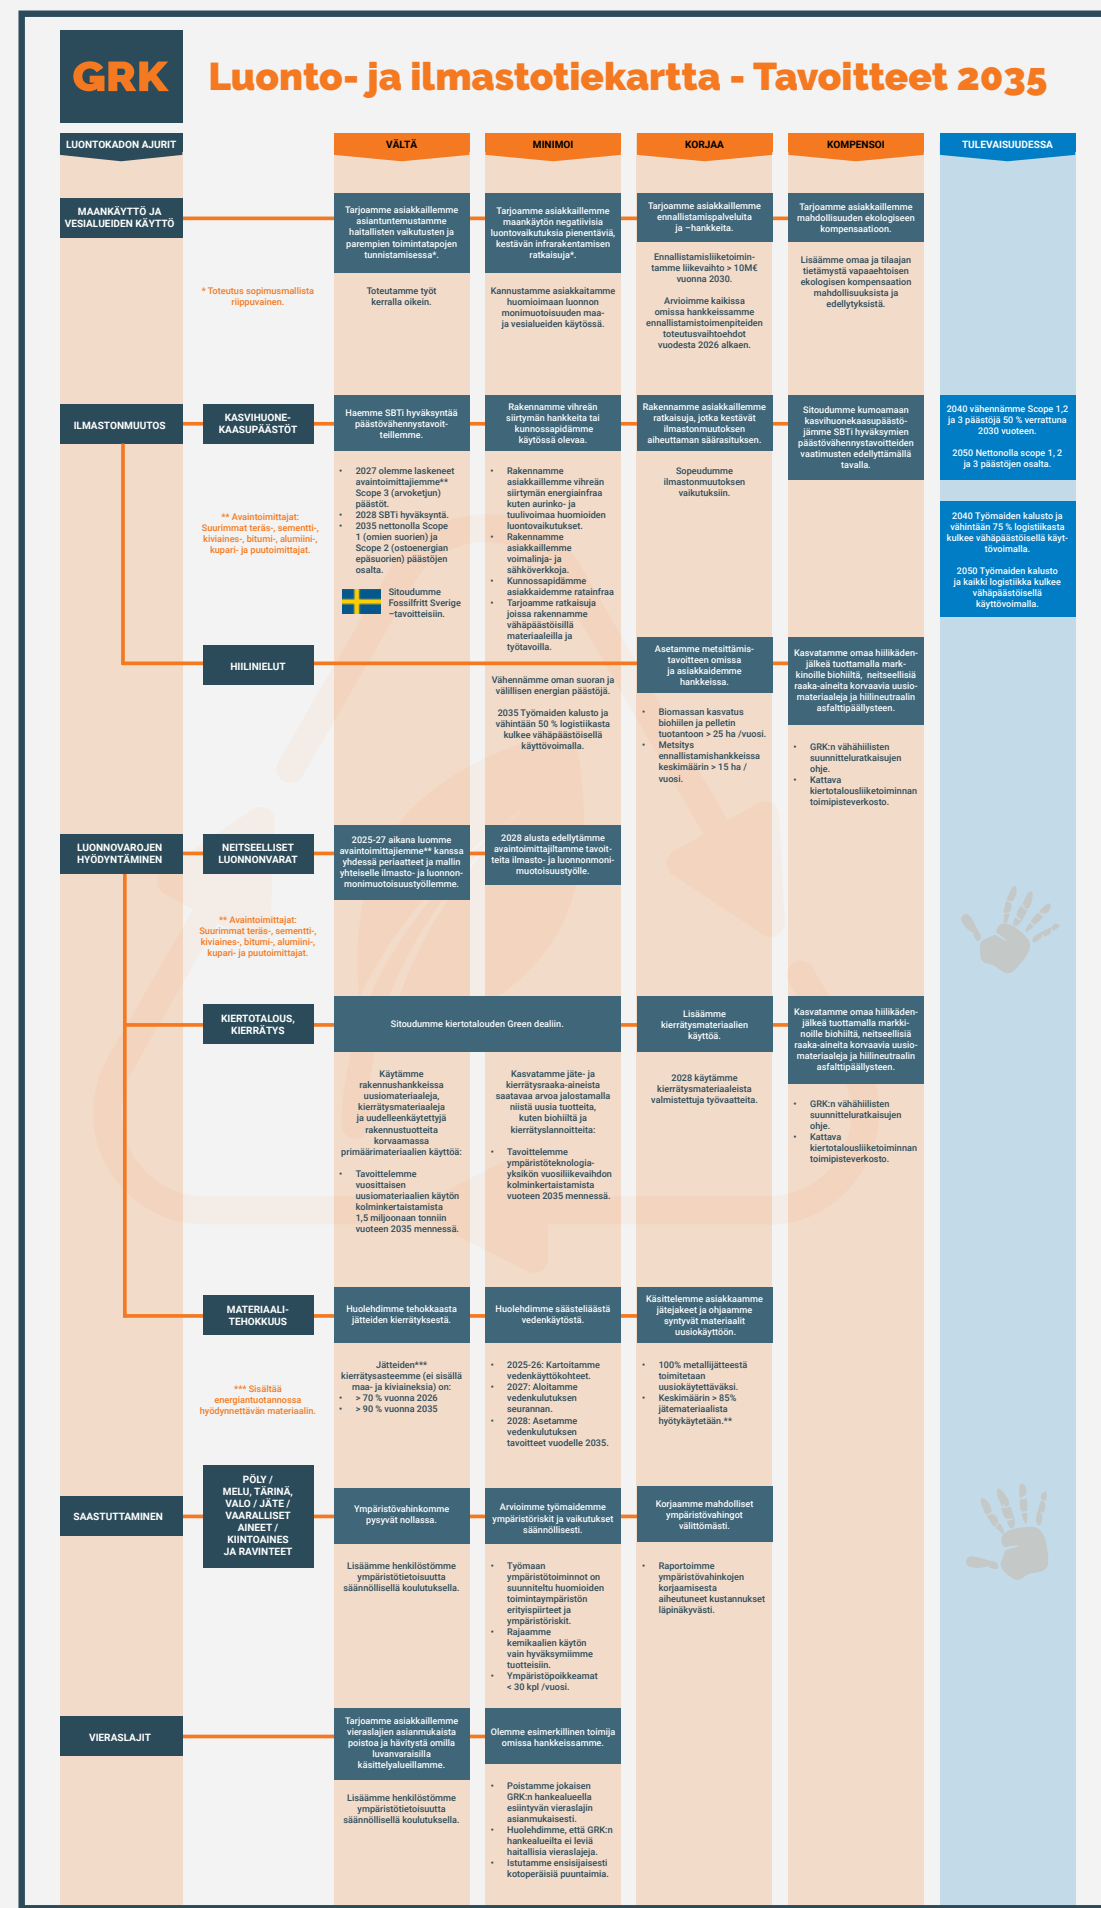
GRK

Luonto- ja ilmastotiekartta - Tavoitteet 2035

LUONTOKADON AJURIT

VÄLTÄ

MINIMOI

KORJAA

KOMPENSOI

TULEVAISUUDESSA

MAANKÄYTTÖ JA VESIALUEIDEN KÄYTTÖ

Tarjoamme asiakkaillemme asiantuntemustamme haitallisten vaikutusten ja parempien toimintatapojen tunnistamisessa*.

Tarjoamme asiakkaillemme maankäytön negatiivisia luontovaikutuksia pienentäviä, kestävän infrarakentamisen ratkaisuja*.

Tarjoamme asiakkaillemme ennallistamispalveluita ja –hankkeita.

Tarjoamme asiakkaillemme mahdollisuuden ekologiseen kompensaatioon.

* Toteutus sopimusmallista riippuvainen.

Toteutamme työt kerralla oikein.

Kannustamme asiakkaitamme huomioimaan luonnon monimuotoisuuden maa- ja vesialueiden käytössä.

Ennallistamisliiketoimintamme liikevaihto > 10M€ vuonna 2030.

Arvioimme kaikissa omissa hankkeissamme ennallistamistoimenpiteiden toteutusvaihtoehdot vuodesta 2026 alkaen.

Lisäämme omaa ja tilaajan tietämystä vapaaehtoisen ekologisen kompensaation mahdollisuuksista ja edellytyksistä.

ILMASTONMUUTOS

KASVIHUONE-KAASUPÄÄSTÖT

Haemme SBTi hyväksyntää päästövähennystavoitteillemme.

Rakennamme vihreän siirtymän hankkeita tai kunnossapidämme käytössä olevaa.

Rakennamme asiakkaillemme ratkaisuja, jotka kestävät ilmastonmuutoksen aiheuttaman säärasituksen.

Sitoudumme kumoamaan kasvihuonekaasupäästöjämme SBTi hyväksymien päästövähennystavoitteiden vaatimusten edellyttämällä tavalla.

2040 vähennämme Scope 1,2 ja 3 päästöjä 50 % verrattuna 2030 vuoteen.

2050 Nettonolla scope 1, 2 ja 3 päästöjen osalta.

** Avaintoimittajat: Suurimmat teräs-, sementti-, kiviaines-, bitumi-, alumiini-, kupari- ja puutoimittajat.

- 2027 olemme laskeneet avaintoimittajiemme** Scope 3 (arvoketjun) päästöt.
- 2028 SBTi hyväksyntä.
- 2035 nettonolla Scope 1 (omien suorien) ja Scope 2 (ostoenergian epäsuorien) päästöjen osalta.

Sitoudumme Fossilfritt Sverige –tavoitteisiin.

- Rakennamme asiakkaillemme vihreän siirtymän energiainfraa kuten aurinko- ja tuulivoimaa huomioiden luontovaikutukset.
- Rakennamme asiakkaillemme voimalinja- ja sähköverkkoja.
- Kunnossapidämme asiakkaidemme ratainfraa
- Tarjoamme ratkaisuja joissa rakennamme vähäpäästöisillä materiaaleilla ja työtavoilla.

Sopeudumme ilmastonmuutoksen vaikutuksiin.

2040 Työmaiden kalusto ja vähintään 75 % logistiikasta kulkee vähäpäästöisellä käyttövoimalla.

2050 Työmaiden kalusto ja kaikki logistiikka kulkee vähäpäästöisellä käyttövoimalla.

HIILINIELUT

Asetamme metsittämistavoitteen omissa ja asiakkaidemme hankkeissa.

Kasvatamme omaa hiilikädenjälkeä tuottamalla markkinoille biohiiltä, neitseellisiä raaka-aineita korvaavia uusiomateriaaleja ja hiilineutraalin asfalttipäällysteen.

Vähennämme oman suoran ja välillisen energian päästöjä.

2035 Työmaiden kalusto ja vähintään 50 % logistiikasta kulkee vähäpäästöisellä käyttövoimalla.

- Biomassan kasvatus biohiilen ja pelletin tuotantoon > 25 ha /vuosi.
- Metsitys ennallistamishankkeissa keskimäärin > 15 ha / vuosi.

- GRK:n vähähiilisten suunnitteluratkaisujen ohje.
- Kattava kiertotalousliiketoiminnan toimipisteverkosto.

LUONNOVAROJEN HYÖDYNTÄMINEN

NEITSEELLISET LUONNONVARAT

2025-27 aikana luomme avaintoimittajiemme** kanssa yhdessä periaatteet ja mallin yhteiselle ilmasto- ja luonnonmonimuotoisuustyöllemme.

2028 alusta edellytämme avaintoimittajiltamme tavoitteita ilmasto- ja luonnonmonimuotoisuustyölle.

** Avaintoimittajat: Suurimmat teräs-, sementti-, kiviaines-, bitumi-, alumiini-, kupari- ja puutoimittajat.

KIERTOTALOUS, KIERRÄTYS

Sitoudumme kiertotalouden Green dealiin.

Lisäämme kierrätysmateriaalien käyttöä.

Kasvatamme omaa hiilikädenjälkeä tuottamalla markkinoille biohiiltä, neitseellisiä raaka-aineita korvaavia uusiomateriaaleja ja hiilineutraalin asfalttipäällysteen.

Käytämme rakennushankkeissa uusiomateriaaleja, kierrätysmateriaaleja ja uudelleenkäytettyjä rakennustuotteita korvaamassa primäärimateriaalien käyttöä:

- Tavoittelemme vuosittaisen uusiomateriaalien käytön kolminkertaistamista 1,5 miljoonaan tonniin vuoteen 2035 mennessä.

Kasvatamme jäte- ja kierrätysraaka-aineista saatavaa arvoa jalostamalla niistä uusia tuotteita, kuten biohiiltä ja kierrätyslannoitteita:

- Tavoittelemme ympäristöteknologia-yksikön vuosiliikevaihdon kolminkertaistamista vuoteen 2035 mennessä.

2028 käytämme kierrätysmateriaaleista valmistettuja työvaatteita.

- GRK:n vähähiilisten suunnitteluratkaisujen ohje.
- Kattava kiertotalousliiketoiminnan toimipisteverkosto.

MATERIAALI-TEHOKKUUS

Huolehdimme tehokkaasta jätteiden kierrätyksestä.

Huolehdimme säästeliäästä vedenkäytöstä.

Käsittelemme asiakkaamme jätejakeet ja ohjaamme syntyvät materiaalit uusiokäyttöön.

*** Sisältää energiantuotannossa hyödynnettävän materiaalin.

Jätteiden*** kierrätysasteemme (ei sisällä maa- ja kiviaineksia) on:
- > 70 % vuonna 2026
- > 90 % vuonna 2035

- 2025-26: Kartoitamme vedenkäyttökohteet.
- 2027: Aloitamme vedenkulutuksen seurannan.
- 2028: Asetamme vedenkulutuksen tavoitteet vuodelle 2035.

- 100% metallijätteestä toimitetaan uusiokäytettäväksi.
- Keskimäärin > 85% jätemateriaalista hyötykäytetään.**

SAASTUTTAMINEN

PÖLY / MELU, TÄRINÄ, VALO / JÄTE / VAARALLISET AINEET / KIINTOAINES JA RAVINTEET

Ympäristövahinkomme pysyvät nollassa.

Arvioimme työmaidemme ympäristöriskit ja vaikutukset säännöllisesti.

Korjaamme mahdolliset ympäristövahingot välittömästi.

Lisäämme henkilöstömme ympäristötietoisuutta säännöllisellä koulutuksella.

- Työmaan ympäristötoiminnot on suunniteltu huomioiden toimintaympäristön erityispiirteet ja ympäristöriskit.
- Rajaamme kemikaalien käytön vain hyväksymiimme tuotteisiin.
- Ympäristöpoikkeamat < 30 kpl /vuosi.

- Raportoimme ympäristövahinkojen korjaamisesta aiheutuneet kustannukset läpinäkyvästi.

VIERASLAJIT

Tarjoamme asiakkaillemme vieraslajien asianmukaista poistoa ja hävitystä omilla luvanvaraisilla käsittelyalueillamme.

Olemme esimerkillinen toimija omissa hankkeissamme.

Lisäämme henkilöstömme ympäristötietoisuutta säännöllisellä koulutuksella.

- Poistamme jokaisen GRK:n hankealueella esiintyvän vieraslajin asianmukaisesti.
- Huolehdimme, että GRK:n hankealueilta ei leviä haitallisia vieraslajeja.
- Istutamme ensisijaisesti kotoperäisiä puuntaimia.